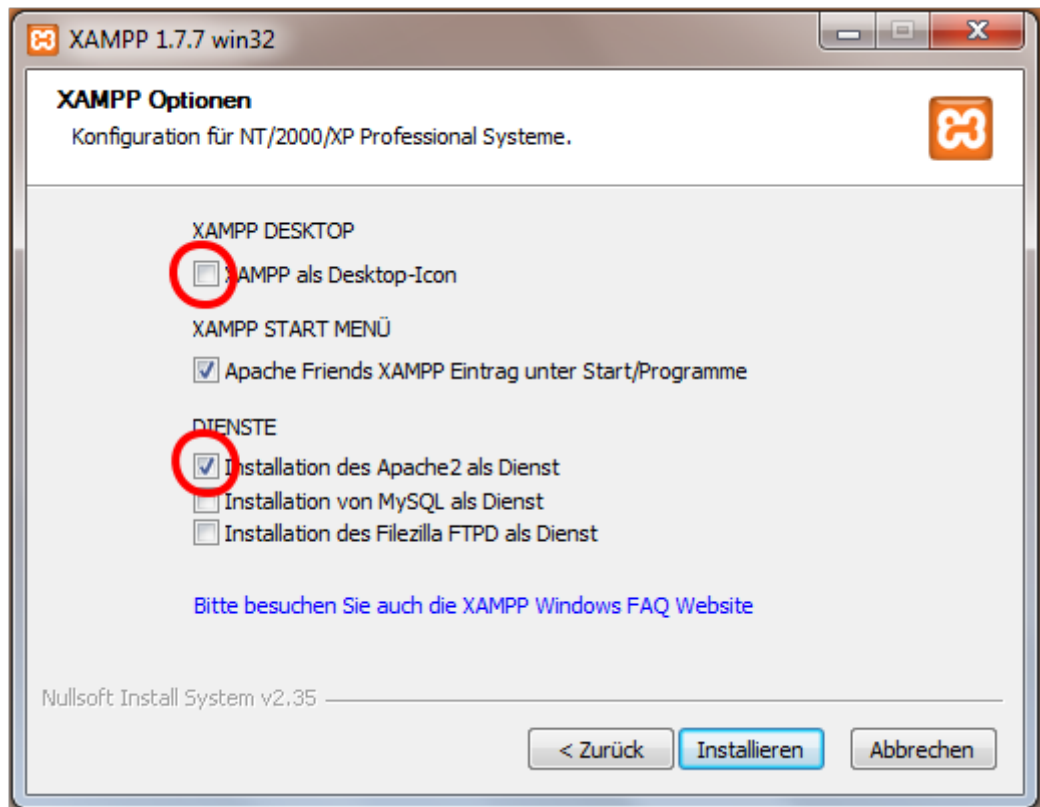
XAMPP 1.7.7 win32

XAMPP Optionen
Konfiguration für NT/2000/XP Professional Systeme.

XAMPP DESKTOP
XAMPP als Desktop-Icon

XAMPP START MENÜ
Apache Friends XAMPP Eintrag unter Start/Programme

DIENSTE
Installation des Apache2 als Dienst
Installation von MySQL als Dienst
Installation des Filezilla FTPD als Dienst

Bitte besuchen Sie auch die XAMPP Windows FAQ Website

Nullsoft Install System v2.35

< Zurück
Installieren
Abbrechen